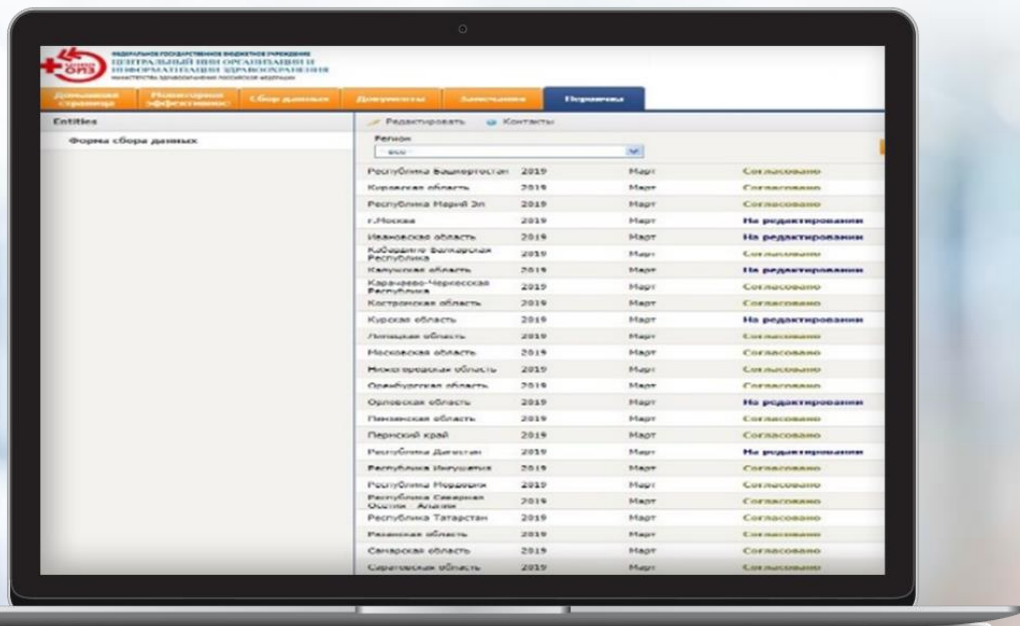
ФЕДЕРАЛЬНОЕ ГОСУДАРСТВЕННОЕ БЮДЖЕТНОЕ УЧРЕЖДЕНИЕ
ЦЕНТРАЛЬНЫЙ НИИ ОРГАНИЗАЦИИ И ИНФОРМАТИЗАЦИИ ЗДРАВООХРАНЕНИЯ
МИНИСТЕРСТВА ЗДРАВООХРАНЕНИЯ РОССИЙСКОЙ ФЕДЕРАЦИИ

ЦНИИОИЗ

Домашняя страница | Мониторинг эффективност | Сбор данных | Документы | Заявления | Первичка

Entities

Формы сбора данных

Редактировать   Контакты

Регион
все

| | | | |
|---|---|---|---|
| Республика Башкортостан | 2019 | Март | Согласовано |
| Кировская область | 2019 | Март | Согласовано |
| Республика Марий Эл | 2019 | Март | Согласовано |
| г.Москва | 2019 | Март | На редактировании |
| Ивановская область | 2019 | Март | На редактировании |
| Кабардино-Балкарская Республика | 2019 | Март | Согласовано |
| Калужская область | 2019 | Март | На редактировании |
| Карачаево-Черкесская Республика | 2019 | Март | Согласовано |
| Костромская область | 2019 | Март | Согласовано |
| Курская область | 2019 | Март | На редактировании |
| Липецкая область | 2019 | Март | Согласовано |
| Московская область | 2019 | Март | Согласовано |
| Нижегородская область | 2019 | Март | Согласовано |
| Оренбургская область | 2019 | Март | Согласовано |
| Орловская область | 2019 | Март | На редактировании |
| Пензенская область | 2019 | Март | Согласовано |
| Пермский край | 2019 | Март | Согласовано |
| Республика Дагестан | 2019 | Март | На редактировании |
| Республика Ингушетия | 2019 | Март | Согласовано |
| Республика Мордовия | 2019 | Март | Согласовано |
| Республика Северная Осетия - Алания | 2019 | Март | Согласовано |
| Республика Татарстан | 2019 | Март | Согласовано |
| Рязанская область | 2019 | Март | Согласовано |
| Самарская область | 2019 | Март | Согласовано |
| Саратовская область | 2019 | Март | Согласовано |